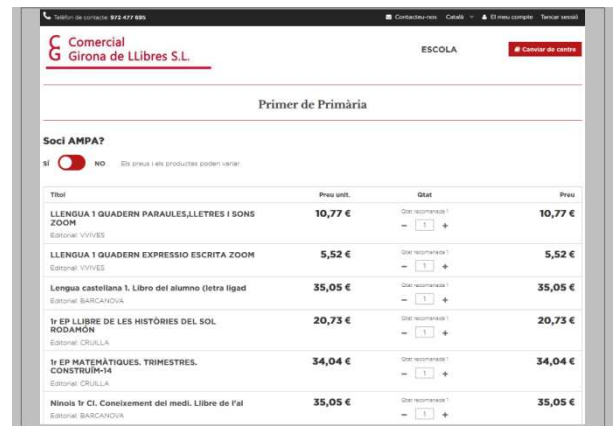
Telèfon de contacte: 972 477 695

Contacteu-nos Català El meu compte Tancar sessió

Comercial Girona de LLibres S.L.

ESCOLA

Canviar de centre

Primer de Primària

Soci AMPA?

SÍ NO Els preus i els productes poden variar.

| Títol | Preu unit. | Qtat | Preu |
|---|---|---|---|
| LLENGUA 1 QUADERN PARAULES,LLETRES I SONS ZOOM Editorial: VIVES | 10,77 € | Qtat recomanada 1 − 1 + | 10,77 € |
| LLENGUA 1 QUADERN EXPRESSIO ESCRITA ZOOM Editorial: VIVES | 5,52 € | Qtat recomanada 1 − 1 + | 5,52 € |
| Lengua castellana 1. Libro del alumno (letra ligad Editorial: BARCANOVA | 35,05 € | Qtat recomanada 1 − 1 + | 35,05 € |
| 1r EP LLIBRE DE LES HISTÒRIES DEL SOL RODAMÓN Editorial: CRUILLA | 20,73 € | Qtat recomanada 1 − 1 + | 20,73 € |
| 1r EP MATEMÀTIQUES. TRIMESTRES. CONSTRUÏM-14 Editorial: CRUILLA | 34,04 € | Qtat recomanada 1 − 1 + | 34,04 € |
| Ninois 1r Cl. Coneixement del medi. Llibre de l'al Editorial: BARCANOVA | 35,05 € | Qtat recomanada 1 − 1 + | 35,05 € |